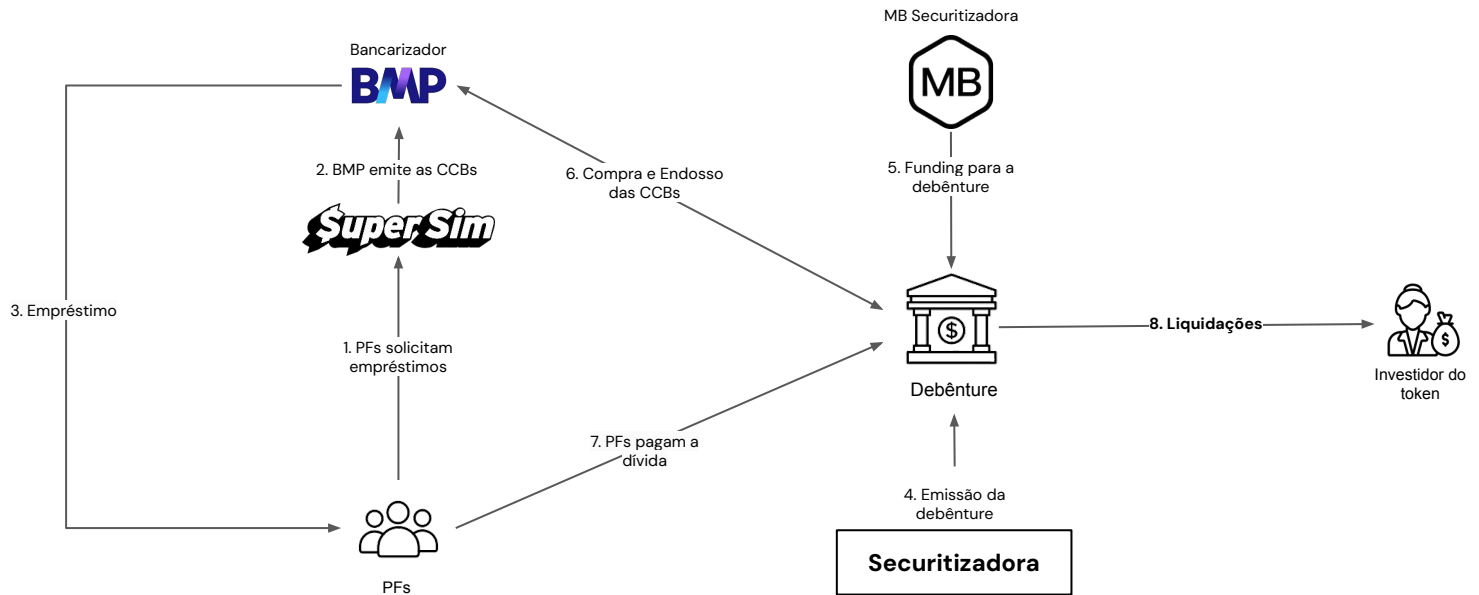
Bancarizador

BMP

MB Securitizadora

MB

2. BMP emite as CCBs

6. Compra e Endosso das CCBs

5. Funding para a debênture

SuperSim

3. Empréstimo

1. PFs solicitam empréstimos

$

Debênture

8. Liquidações

$

Investidor do token

7. PFs pagam a dívida

4. Emissão da debênture

Securitizadora

PFs